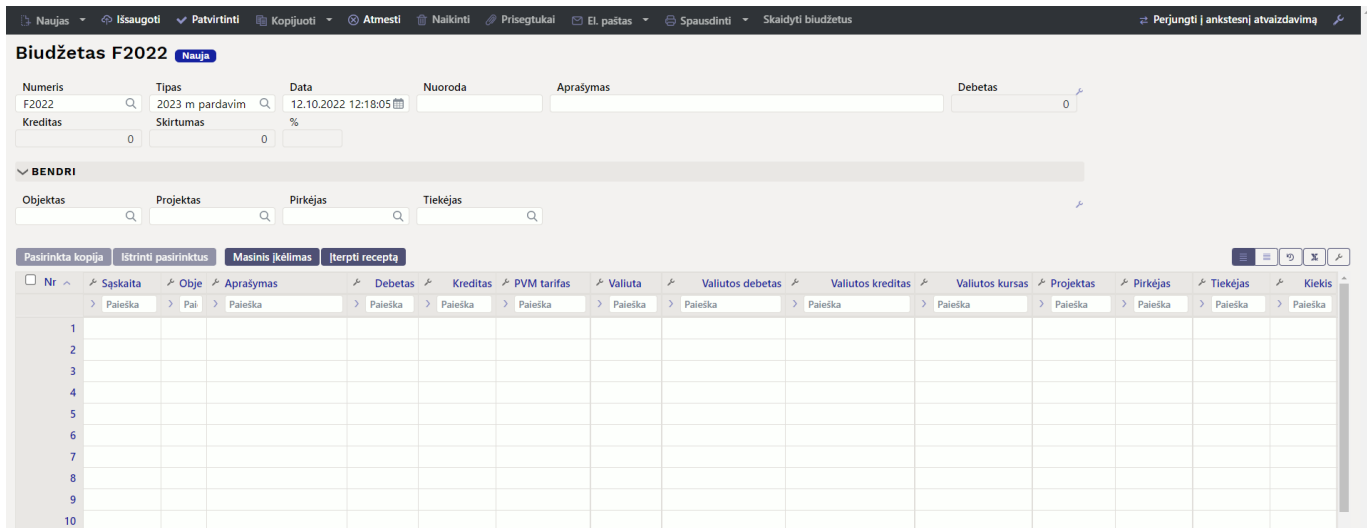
Naujas Išsaugoti Patvirtinti Kopijuoti Atmesti Naikinti Prisegtukai El. paštas Spausdinti Skaidyti biudžetus Perjungti į ankstesnį atvaizdavimą

Biudžetas F2022 Nauja

Numeris F2022
Tipas 2023 m pardavim
Data 12.10.2022 12:18:05
Nuoroda
Aprašymas
Debetas 0
Kreditas 0
Skirtumas 0
%

BENDRI

Objektas
Projektas
Pirkėjas
Tiekėjas

Pasirinkta kopija Ištrinti pasirinktus Masinis įkėlimas Įterpti receptą

| Nr | Sąskaita | Obje | Aprašymas | Debetas | Kreditas | PVM tarifas | Valiuta | Valiutos debetas | Valiutos kreditas | Valiutos kursas | Projektas | Pirkėjas | Tiekėjas | Kiekis |
|---|---|---|---|---|---|---|---|---|---|---|---|---|---|---|
| | Paieška | Pai | Paieška | Paieška | Paieška | Paieška | Paieška | Paieška | Paieška | Paieška | Paieška | Paieška | Paieška | Paieška |
| 1 | | | | | | | | | | | | | | |
| 2 | | | | | | | | | | | | | | |
| 3 | | | | | | | | | | | | | | |
| 4 | | | | | | | | | | | | | | |
| 5 | | | | | | | | | | | | | | |
| 6 | | | | | | | | | | | | | | |
| 7 | | | | | | | | | | | | | | |
| 8 | | | | | | | | | | | | | | |
| 9 | | | | | | | | | | | | | | |
| 10 | | | | | | | | | | | | | | |